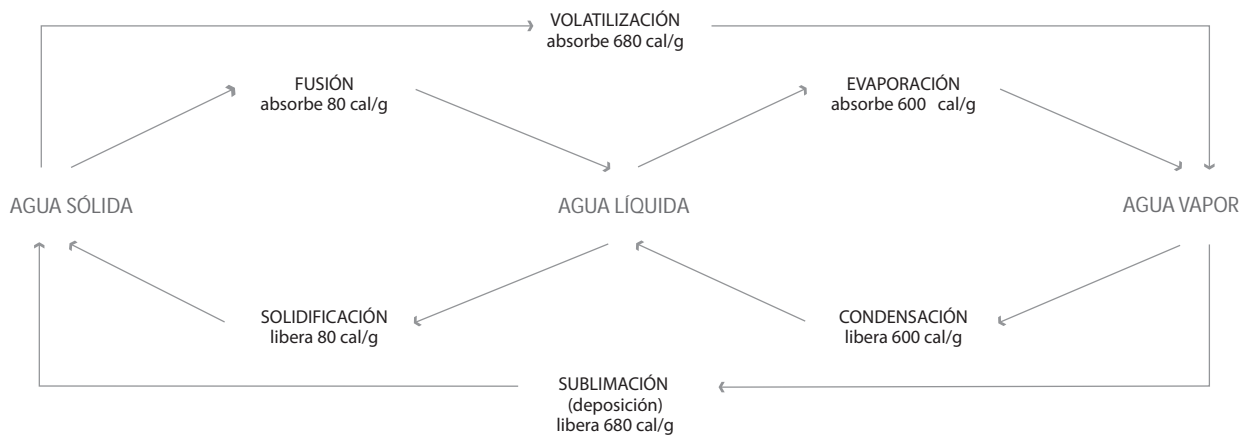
VOLATILIZACIÓN
absorbe 680 cal/g

FUSIÓN
absorbe 80 cal/g

EVAPORACIÓN
absorbe 600 cal/g

AGUA SÓLIDA

AGUA LÍQUIDA

AGUA VAPOR

SOLIDIFICACIÓN
libera 80 cal/g

CONDENSACIÓN
libera 600 cal/g

SUBLIMACIÓN
(deposición)
libera 680 cal/g